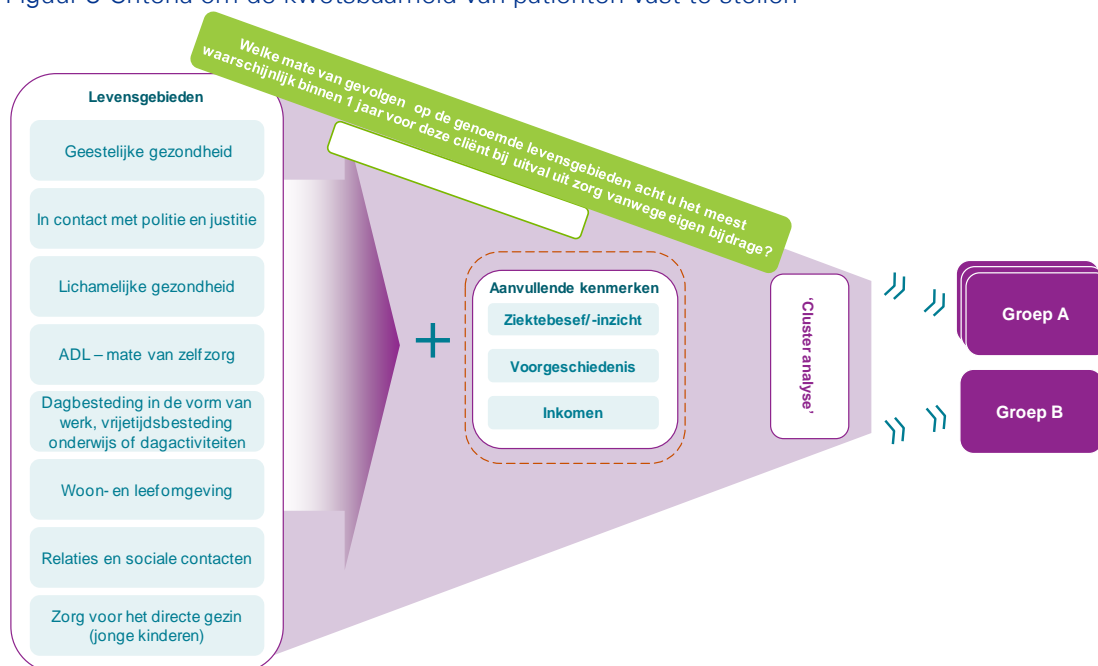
Figuur 3 Criteria om de kwetsbaarheid van patiënten vast te stellen

Welke mate van gevolgen op de genoemde levensgebieden acht u het meest waarschijnlijk binnen 1 jaar voor deze cliënt bij uitval uit zorg vanwege eigen bijdrage?

Levensgebieden

Geestelijke gezondheid

In contact met politie en justitie

Lichamelijke gezondheid

ADL – mate van zelfzorg

Dagbesteding in de vorm van werk, vrijetijdsbesteding onderwijs of dagactiviteiten

Woon- en leefomgeving

Relaties en sociale contacten

Zorg voor het directe gezin (jonge kinderen)

+

Aanvullende kenmerken

Ziektebesef/-inzicht

Voorgeschiedenis

Inkomen

'Cluster analyse'

Groep A

Groep B